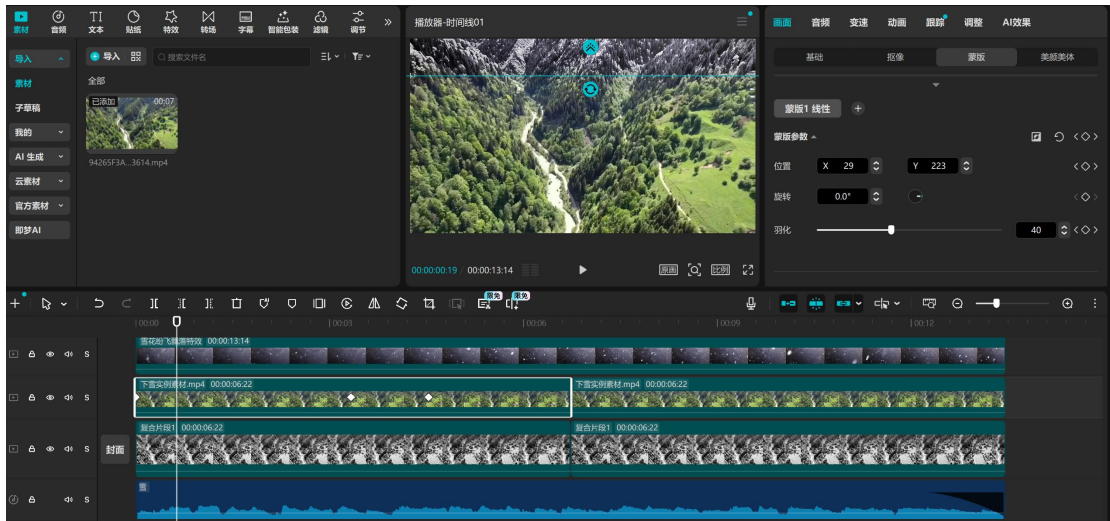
素材 音频 TI 文本 贴纸 特效 转场 字幕 智能包装 滤镜 调节 »

播放器-时间线01

画面 音频 变速 动画 跟踪 调整 AI效果

导入
素材
子草稿
我的
AI 生成
云素材
官方素材
即梦AI

导入 搜索文件名

全部

已添加 00:07
94265F3A...3614.mp4

00:00:00:19 / 00:00:13:14 原画 比例

基础 抠像 蒙版 美颜美体

蒙版1 线性 +

蒙版参数

位置 X 29 Y 223

旋转 0.0°

羽化 40

限免 限免

00:00 |00:03 |00:06 |00:09 |00:12

雪花粉飞舞漂特效 00:00:13:14

下雪实例素材.mp4 00:00:06:22 下雪实例素材.mp4 00:00:06:22

封面 复合片段1 00:00:06:22 复合片段1 00:00:06:22

S S S S